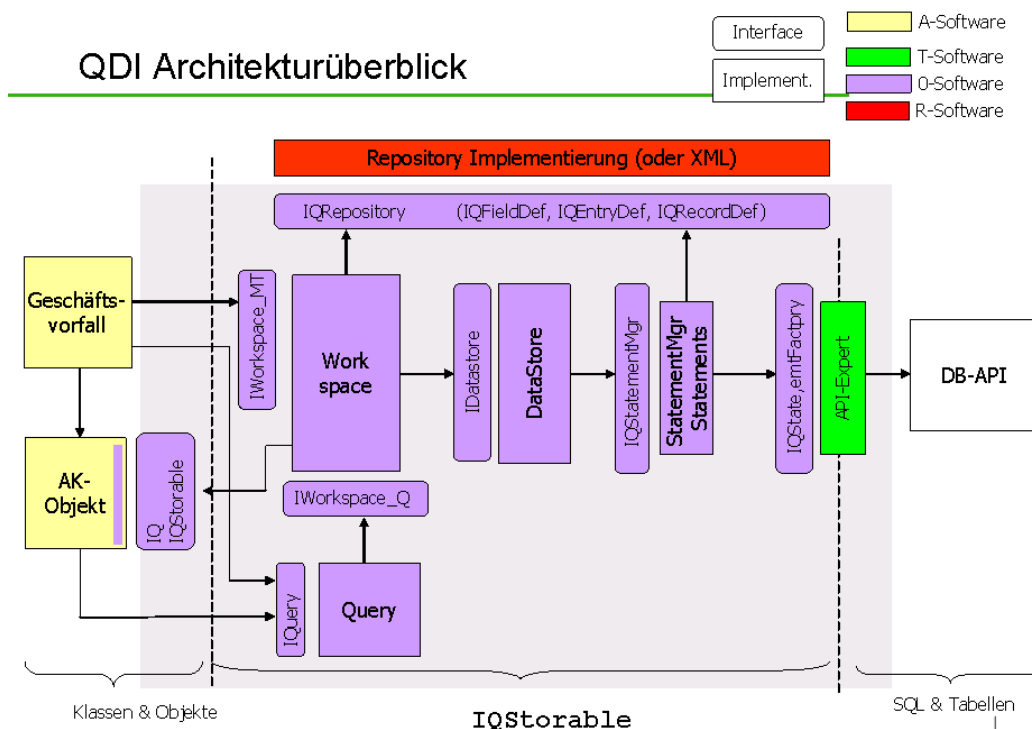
QDI Architekturüberblick

Interface

Implement.

A-Software

T-Software

0-Software

R-Software

Repository Implementierung (oder XML)

IQRepository (IQFieldDef, IQEntryDef, IQRecordDef)

Geschäfts-vorfall

IWorkspace_MT

Work space

IDatastore

DataStore

IQStatementMgr

StatementMgr Statements

IQState,emtFactory

API-Expert

DB-API

AK-Objekt

IQ IQStorable

IWorkspace_Q

IQuery

Query

Klassen & Objekte

IQStorable

SQL & Tabellen